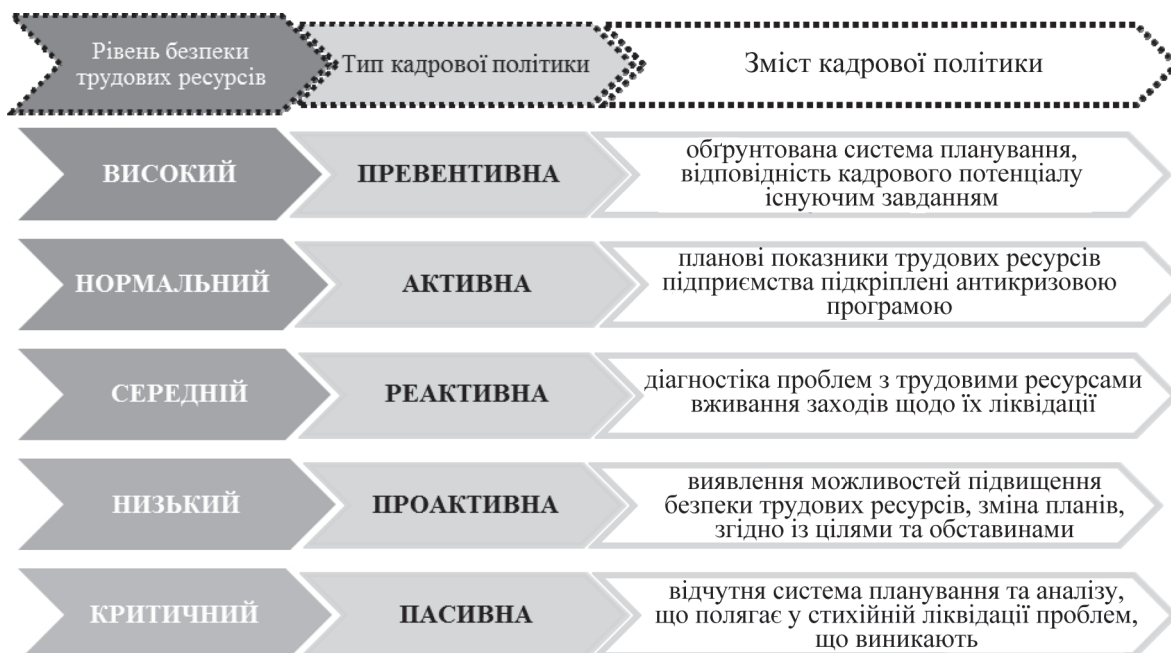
| Рівень безпеки трудових ресурсів | Тип кадрової політики | Зміст кадрової політики |
|---|---|---|
| ВИСОКИЙ | ПРЕВЕНТИВНА | обґрунтована система планування, відповідність кадрового потенціалу існуючим завданням |
| НОРМАЛЬНИЙ | АКТИВНА | планові показники трудових ресурсів підприємства підкріплені антикризовою програмою |
| СЕРЕДНІЙ | РЕАКТИВНА | діагностіка проблем з трудовими ресурсами вживання заходів щодо їх ліквідації |
| НИЗЬКИЙ | ПРОАКТИВНА | виявлення можливостей підвищення безпеки трудових ресурсів, зміна планів, згідно із цілями та обставинами |
| КРИТИЧНИЙ | ПАСИВНА | відчутня система планування та аналізу, що полягає у стихійній ліквідації проблем, що виникають |